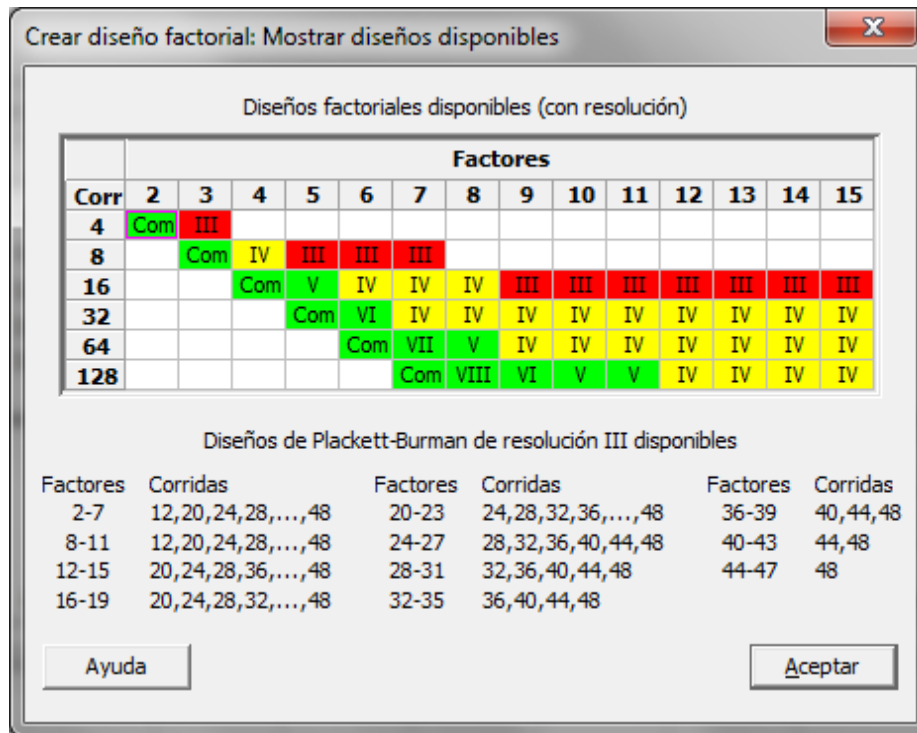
Crear diseño factorial: Mostrar diseños disponibles

Diseños factoriales disponibles (con resolución)

| | Factores | | | | | | | | | | | | | |
|---|---|---|---|---|---|---|---|---|---|---|---|---|---|---|
| Corr | 2 | 3 | 4 | 5 | 6 | 7 | 8 | 9 | 10 | 11 | 12 | 13 | 14 | 15 |
| 4 | Com | III | | | | | | | | | | | | |
| 8 | | Com | IV | III | III | III | | | | | | | | |
| 16 | | | Com | V | IV | IV | IV | III | III | III | III | III | III | III |
| 32 | | | | Com | VI | IV | IV | IV | IV | IV | IV | IV | IV | IV |
| 64 | | | | | Com | VII | V | IV | IV | IV | IV | IV | IV | IV |
| 128 | | | | | | Com | VIII | VI | V | V | IV | IV | IV | IV |

Diseños de Plackett-Burman de resolución III disponibles

| Factores | Corridas | Factores | Corridas | Factores | Corridas |
|---|---|---|---|---|---|
| 2-7 | 12,20,24,28,...,48 | 20-23 | 24,28,32,36,...,48 | 36-39 | 40,44,48 |
| 8-11 | 12,20,24,28,...,48 | 24-27 | 28,32,36,40,44,48 | 40-43 | 44,48 |
| 12-15 | 20,24,28,36,...,48 | 28-31 | 32,36,40,44,48 | 44-47 | 48 |
| 16-19 | 20,24,28,32,...,48 | 32-35 | 36,40,44,48 | | |

Ayuda

Aceptar